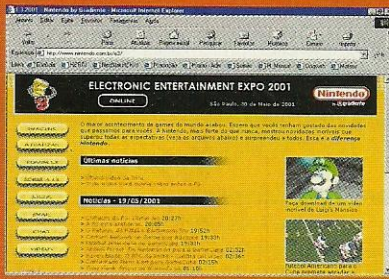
E3 2001 - Nintendo by Gradiente - Microsoft Internet Explorer

Arquivo Editar Exibir Favoritos Ferramentas Ajuda

Voltar Parar Atualizar Página inicial Pesquisar Favoritos Histórico Correio Imprimir

Endereço http://www.nintendo.com.br/e3/

ELECTRONIC ENTERTAINMENT EXPO 2001

ONLINE

São Paulo, 20 de Maio de 2001

Nintendo by Gradiente

O maior acontecimento de games do mundo acabou. Esperamos que vocês tenham gostado das novidades que passamos para vocês. A Nintendo, mais forte do que nunca, mostrou novidades incríveis que superam todas as expectativas (veja os arquivos abaixo) e surpreendeu a todos. Esta é a diferença Nintendo.

Últimas notícias

Notícias - 19/05/2001

Faça download de um vídeo incrível de Luigi's Mansion

Futebol Americano para o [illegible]